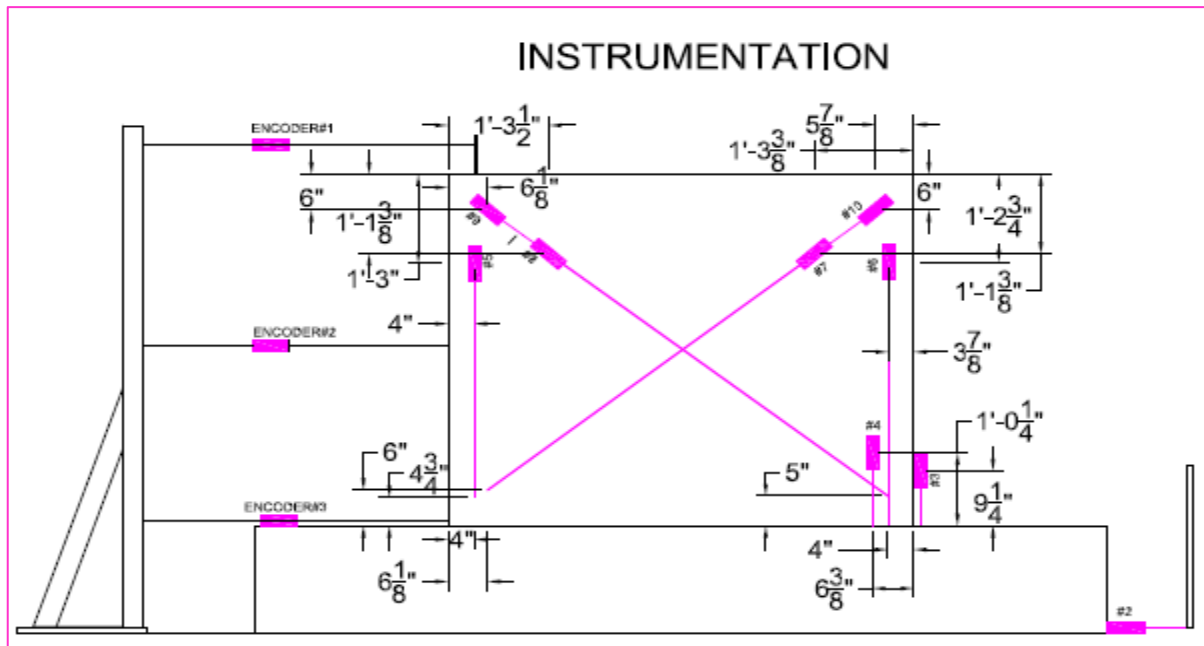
INSTRUMENTATION

ENCODER#1

$1'-3\frac{1}{2}"$

$5\frac{7}{8}"$

$1'-3\frac{3}{8}"$

$6\frac{1}{8}"$

6"

6"

$1'-1\frac{3}{8}"$

#9

#10

$1'-2\frac{3}{4}"$

#5

#8

#7

#6

1'-3"

$1'-1\frac{3}{8}"$

ENCODER#2

4"

$3\frac{7}{8}"$

$1'-0\frac{1}{4}"$

6"

#4

$4\frac{3}{4}"$

#3

5"

$9\frac{1}{4}"$

ENCODER#3

4"

4"

$6\frac{1}{8}"$

$6\frac{3}{8}"$

#2